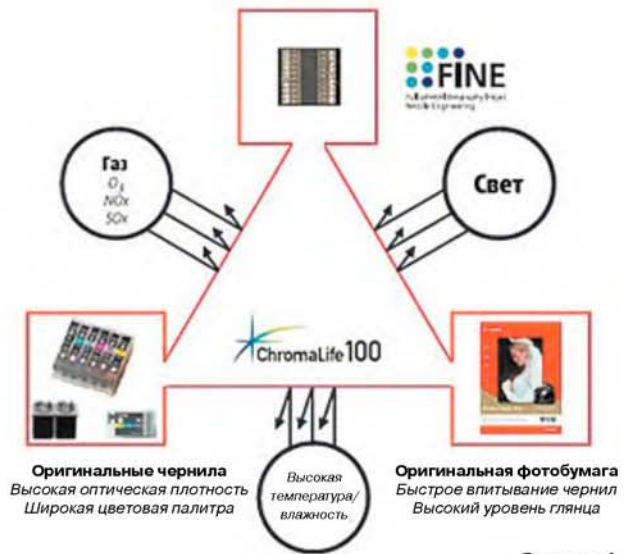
FINE
Full-photolithography Inkjet Nozzle Engineering

Газ
$O_3$
NOx
SOx

Свет

ChromaLife100

Оригинальные чернила
Высокая оптическая плотность
Широкая цветовая палитра

Высокая температура/ влажность

Оригинальная фотобумага
Быстрое впитывание чернил
Высокий уровень глянца